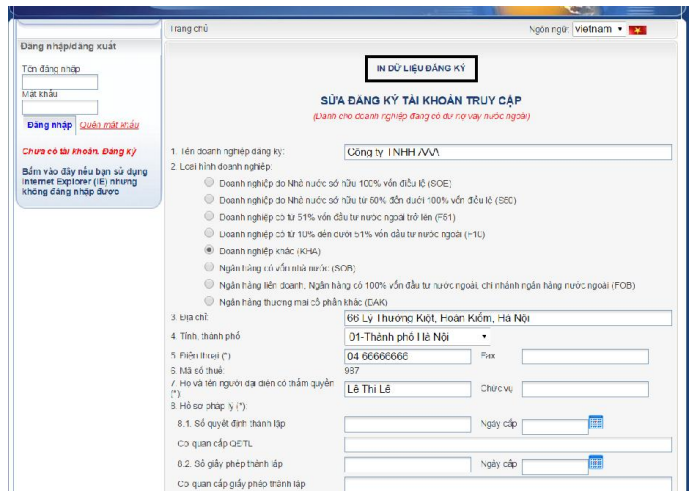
Trang chủ

Ngôn ngữ: Vietnam

Đăng nhập/đăng xuất

Tên đăng nhập

Mật khẩu

Đăng nhập Quên mật khẩu

Chưa có tài khoản. Đăng ký

Bấm vào đây nếu bạn sử dụng Internet Explorer (IE) nhưng không đăng nhập được

IN DỮ LIỆU ĐĂNG KÝ

SỬA ĐĂNG KÝ TÀI KHOẢN TRUY CẬP

(Dành cho doanh nghiệp đang có dư nợ vay nước ngoài)

1. Tên doanh nghiệp đăng ký: Công ty TNHH AAA

2. Loại hình doanh nghiệp:

Doanh nghiệp do Nhà nước sở hữu 100% vốn điều lệ (SOE)

Doanh nghiệp do Nhà nước sở hữu từ 50% đến dưới 100% vốn điều lệ (SEC)

Doanh nghiệp có từ 51% vốn đầu tư nước ngoài trở lên (F51)

Doanh nghiệp có từ 10% đến dưới 51% vốn đầu tư nước ngoài (F10)

Doanh nghiệp khác (KHA)

Ngân hàng có vốn nhà nước (SOB)

Ngân hàng liên doanh, Ngân hàng có 100% vốn đầu tư nước ngoài, chi nhánh ngân hàng nước ngoài (FOB)

Ngân hàng thương mại cổ phần khác (DAK)

3. Địa chỉ: 66 Lý Thường Kiệt, Hoàn Kiếm, Hà Nội

4. Tỉnh, thành phố: 01-Thành phố Hà Nội

5. Điện thoại (*): 04 66666666 Fax

6. Mã số thuế: 987

7. Họ và tên người đại diện có thẩm quyền (*): Lê Thị Lê Chức vụ

8. Hồ sơ pháp lý (*):

8.1. Số quyết định thành lập Ngày cấp

Cơ quan cấp QĐTL

8.2. Số giấy phép thành lập Ngày cấp

Cơ quan cấp giấy phép thành lập